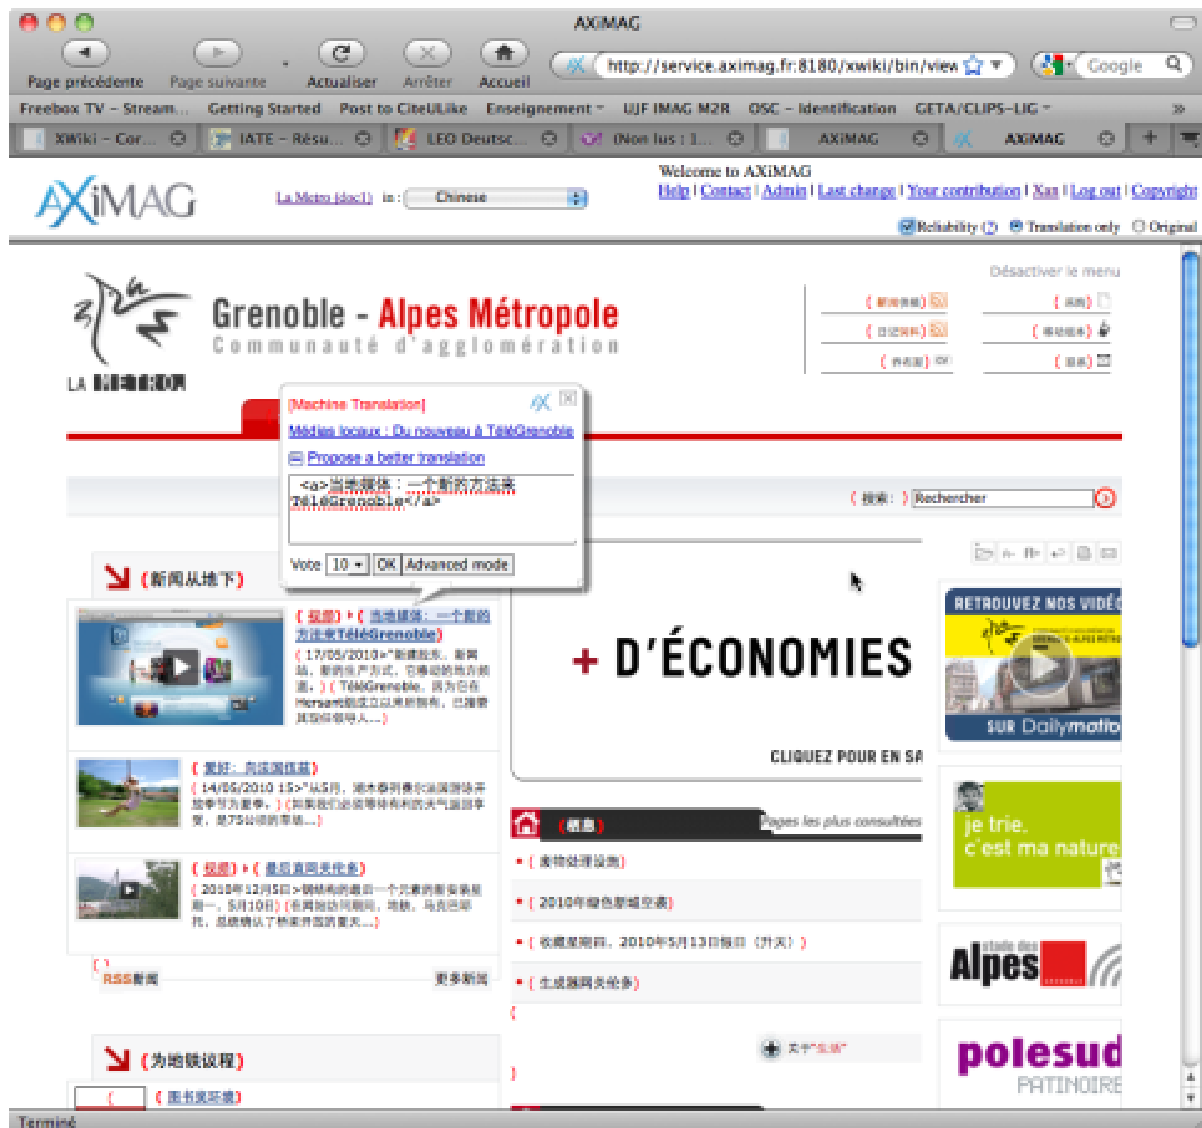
AXIMAG

Page précédente Page suivante Actualiser Arrêter Accueil

http://service.aximag.fr:8180/xwiki/bin/view

Google

Freebox TV - Stream... Getting Started Post to CiteULike Enseignement UJF IMAG M2R OSC - Identification GETA/CLIPS-LIG

XWiki - Cor... IATE - Résu... LEO Deutsc... (Non lus : 1... AXIMAG AXIMAG

AXiMAG

La Metro (doc1) in : Chinese

Welcome to AXiMAG
Help | Contact | Admin | Last change | Your contribution | Xxx | Log out | Copyright

Reliability Translation only Original

Désactiver le menu

Grenoble - Alpes Métropole
Communauté d'agglomération
LA METRO

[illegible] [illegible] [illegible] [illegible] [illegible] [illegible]

[Machine Translation]
Médias locaux : Du nouveau à TéléGrenoble
Propose a better translation
<a>当地媒体：一个新的方法来TéléGrenoble</a>
Vote 10 OK Advanced mode

( 搜索： ) Rechercher

( 新闻从桔下)

( 视频 ) • ( 当地媒体：一个新的方法来TéléGrenoble)
( 17/05/2010>"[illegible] TéléGrenoble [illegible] Hersant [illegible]...)

( 爱好：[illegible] )
( 14/06/2010 15>"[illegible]...)

( 视频 ) • ( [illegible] )
( 2010年12月5日>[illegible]...)

RSS新闻 更多新闻

+ D'ÉCONOMIES
CLIQUEZ POUR EN SA

( 概款 ) Pages les plus consultées
• ( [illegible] )
• ( 2010年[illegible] )
• ( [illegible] 2010年5月13日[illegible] )
• ( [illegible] )

RETROUVEZ NOS VIDÉ
SUR Dailymotio

je trie, c'est ma nature

stade des Alpes

polesud PATINOIRE

( 为她就议程 )
( 图书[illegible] )

Terminé